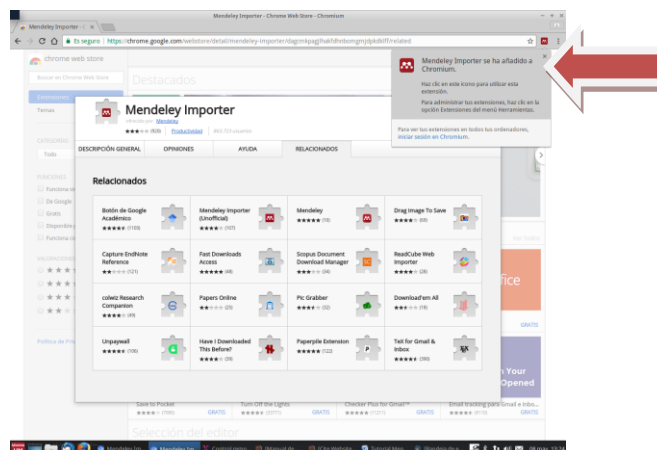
Mendeley Importer - Chrome Web Store - Chromium

Es seguro | https://chrome.google.com/webstore/detail/mendeley-importer/dagcmkpagjlhakfdhnbomgmjdpkdklff/related

chrome web store

Buscar en Chrome Web Store

Destacados

Extensiones

Temas

CATEGORÍAS

Todo

FUNCIONES

Funciona s

De Google

Gratis

Disponible p

Funciona c

VALORACIONES

Política de Priv

Mendeley Importer se ha añadido a Chromium.

Haz clic en este icono para utilizar esta extensión.

Para administrar tus extensiones, haz clic en la opción Extensiones del menú Herramientas.

Para ver tus extensiones en todos tus ordenadores, iniciar sesión en Chromium.

Mendeley Importer

ofrecido por: Mendeley

★★★★★ (929) | Productividad | 869.727 usuarios

DESCRIPCIÓN GENERAL | OPINIONES | AYUDA | RELACIONADOS

Relacionados

| | | | |
|---|---|---|---|
| Botón de Google Académico ★★★★★ (1109) | Mendeley Importer (Unofficial) ★★★★★ (107) | Mendeley ★★★★★ (15) | Drag Image To Save ★★★★★ (69) |
| Capture EndNote Reference ★★★★★ (121) | Fast Downloads Access ★★★★★ (48) | Scopus Document Download Manager ★★★★★ (34) | ReadCube Web Importer ★★★★★ (28) |
| colwiz Research Companion ★★★★★ (49) | Papers Online ★★★★★ (25) | Pic Grabber ★★★★★ (32) | Download'em All ★★★★★ (19) |
| Unpaywall ★★★★★ (106) | Have I Downloaded This Before? ★★★★★ (39) | Paperpile Extension ★★★★★ (122) | Tell for Gmail & Inbox ★★★★★ (180) |

Ver todos

ffice

GRATIS

Your
Opened

Save to Pocket ★★★★★ (7788) GRATIS

Turn Off the Lights ★★★★★ (33771) GRATIS

Checker Plus for Gmail™ ★★★★★ (7127) GRATIS

Email tracking para Gmail e Inbo ★★★★★ (6115) GRATIS

Selección del editor

Mendeley Imp | Mendeley Imp | Control rema | [Manual de | IClix Website | Tutorial Men | Blogdela de s

08 may 13:34